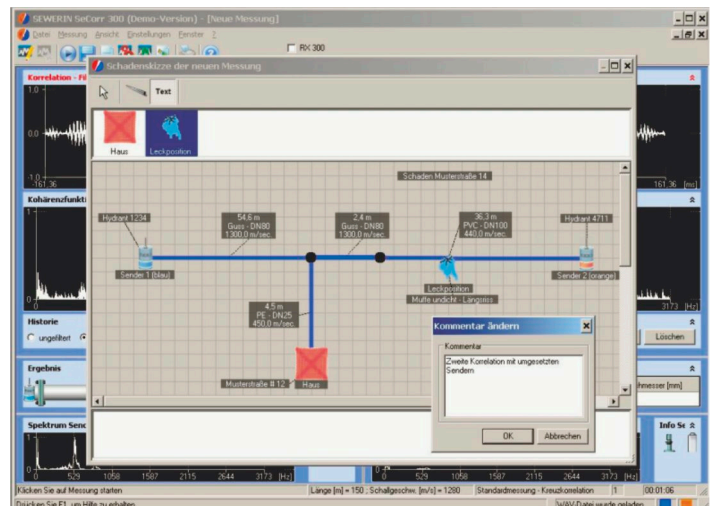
SEWERIN SeCorr 300 (Demo-Version) - [Neue Messung]

Datei Messung Ansicht Einstellungen Fenster ?

RX 300

Korrelation - Fi

1.0

0.0

-1.0
-161.36

161.36 [ms]

Kohärenzfunkt

3173 [Hz]

Historie

ungefiltert

Löschen

Ergebnis

hmesser [mm]

Spektrum Send

Info Se

0 529 1058 1587 2115 2644 3173 [Hz]

0 529 1058 1587 2115 2644 3173 [Hz]

Klicken Sie auf Messung starten

Länge [m] = 150 ; Schallgeschw. [m/s] = 1280

Standardmessung - Kreuzkorrelation

1

00:01:06

Drücken Sie F1, um Hilfe zu erhalten

WAV-Datei wurde geladen

Schadenskizze der neuen Messung

Text

Haus

Leckposition

Schaden Musterstraße 14

Hydrant 1234

54,6 m
Guss - DN80
1300,0 m/sec.

2,4 m
Guss - DN80
1300,0 m/sec.

36,3 m
PVC - DN100
440,0 m/sec.

Hydrant 4711

Sender 1 (blau)

Leckposition
Muffe undicht - Längsriss

Sender 2 (orange)

4,5 m
PE - DN25
450,0 m/sec.

Musterstraße # 12

Haus

Kommentar ändern

Kommentar

Zweite Korrelation mit umgesetzten Sendern

OK

Abbrechen